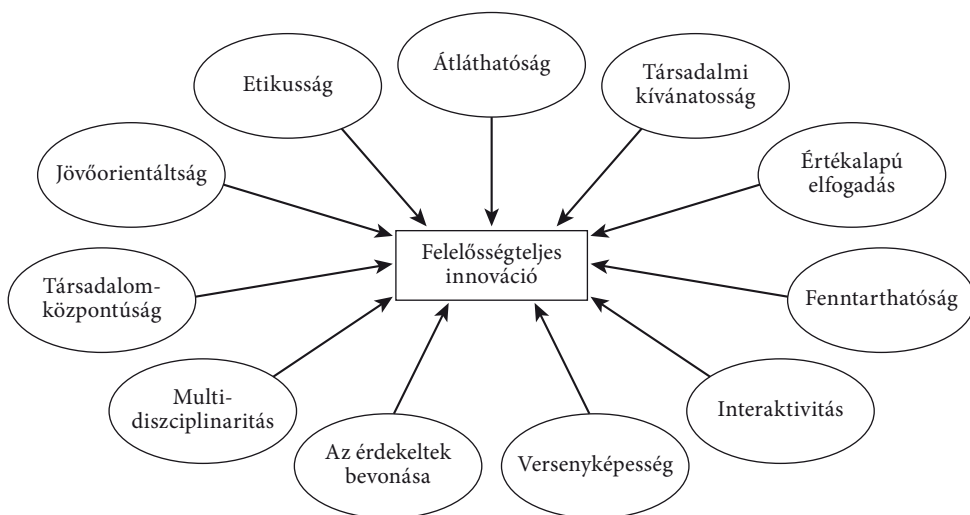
Etikusság

Átláthatóság

Társadalmi kívánatosság

Jövőorientáltság

Értékalapú elfogadás

Felelősségteljes innováció

Társadalom-központúság

Fenntarthatóság

Multi-diszciplinaritás

Interaktivitás

Az érdekeltek bevonása

Versenyképesség